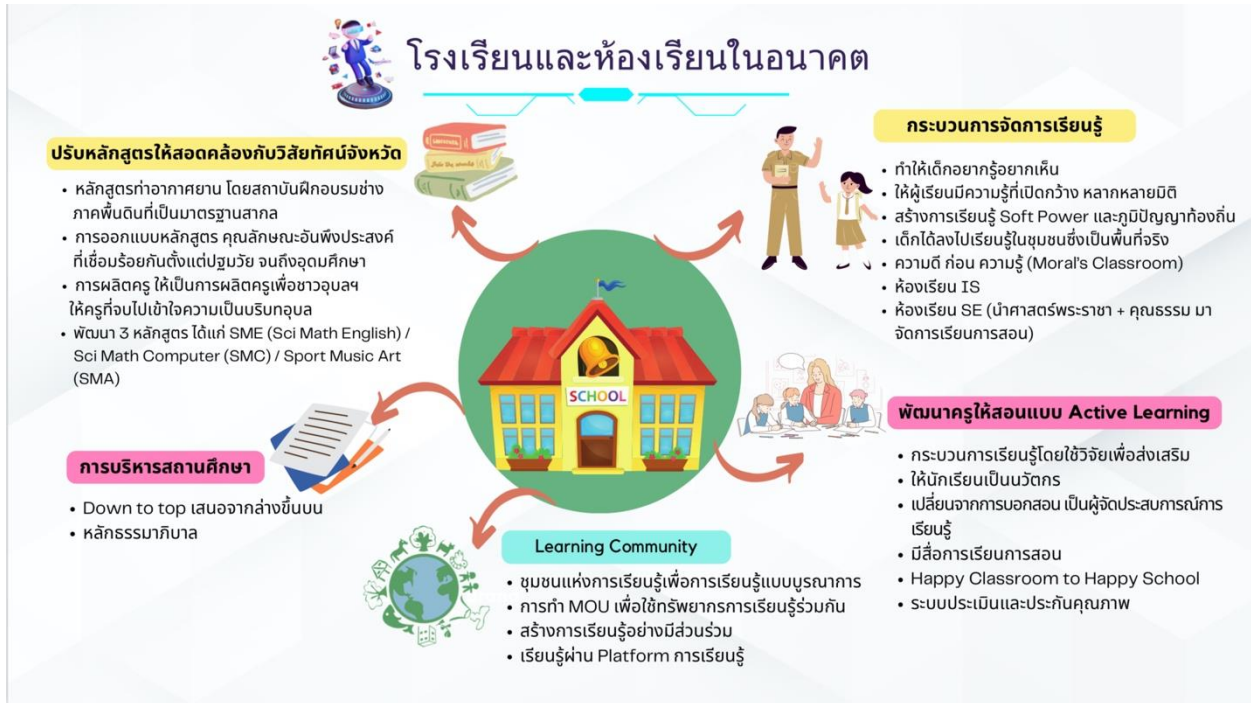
โรงเรียนและห้องเรียนในอนาคต

ปรับหลักสูตรให้สอดคล้องกับวิสัยทัศน์จังหวัด

- หลักสูตรท่าอากาศยาน โดยสถาบันฝึกอบรมช่างภาคพื้นดินที่เป็นมาตรฐานสากล
- การออกแบบหลักสูตร คุณลักษณะอันพึงประสงค์ที่เชื่อมร้อยกันตั้งแต่ปฐมวัย จนถึงอุดมศึกษา
- การผลิตครู ให้เป็นการผลิตครูเพื่อชาวอุบลฯ ให้ครูที่จบไปเข้าใจความเป็นบริบทอุบล
- พัฒนา 3 หลักสูตร ได้แก่ SME (Sci Math English) / Sci Math Computer (SMC) / Sport Music Art (SMA)

กระบวนการจัดการเรียนรู้

- ทำให้เด็กอยากรู้อยากเห็น
- ให้ผู้เรียนมีความรู้ที่เปิดกว้าง หลากหลายมิติ
- สร้างการเรียนรู้ Soft Power และภูมิปัญญาท้องถิ่น
- เด็กได้ลงไปเรียนรู้ในชุมชนซึ่งเป็นพื้นที่จริง
- ความดี ก่อน ความรู้ (Moral's Classroom)
- ห้องเรียน IS
- ห้องเรียน SE (นำศาสตร์พระราชา + คุณธรรม มาจัดการเรียนการสอน)

SCHOOL

การบริหารสถานศึกษา

- Down to top เสนอจากล่างขึ้นบน
- หลักธรรมาภิบาล

พัฒนาครูให้สอนแบบ Active Learning

- กระบวนการเรียนรู้โดยใช้วิจัยเพื่อส่งเสริม
- ให้นักเรียนเป็นนวัตกร
- เปลี่ยนจากการบอกสอน เป็นผู้จัดประสบการณ์การเรียนรู้
- มีสื่อการเรียนการสอน
- Happy Classroom to Happy School
- ระบบประเมินและประกันคุณภาพ

Learning Community

- ชุมชนแห่งการเรียนรู้เพื่อการเรียนรู้แบบบูรณาการ
- การทำ MOU เพื่อใช้ทรัพยากรการเรียนรู้ร่วมกัน
- สร้างการเรียนรู้อย่างมีส่วนร่วม
- เรียนรู้ผ่าน Platform การเรียนรู้